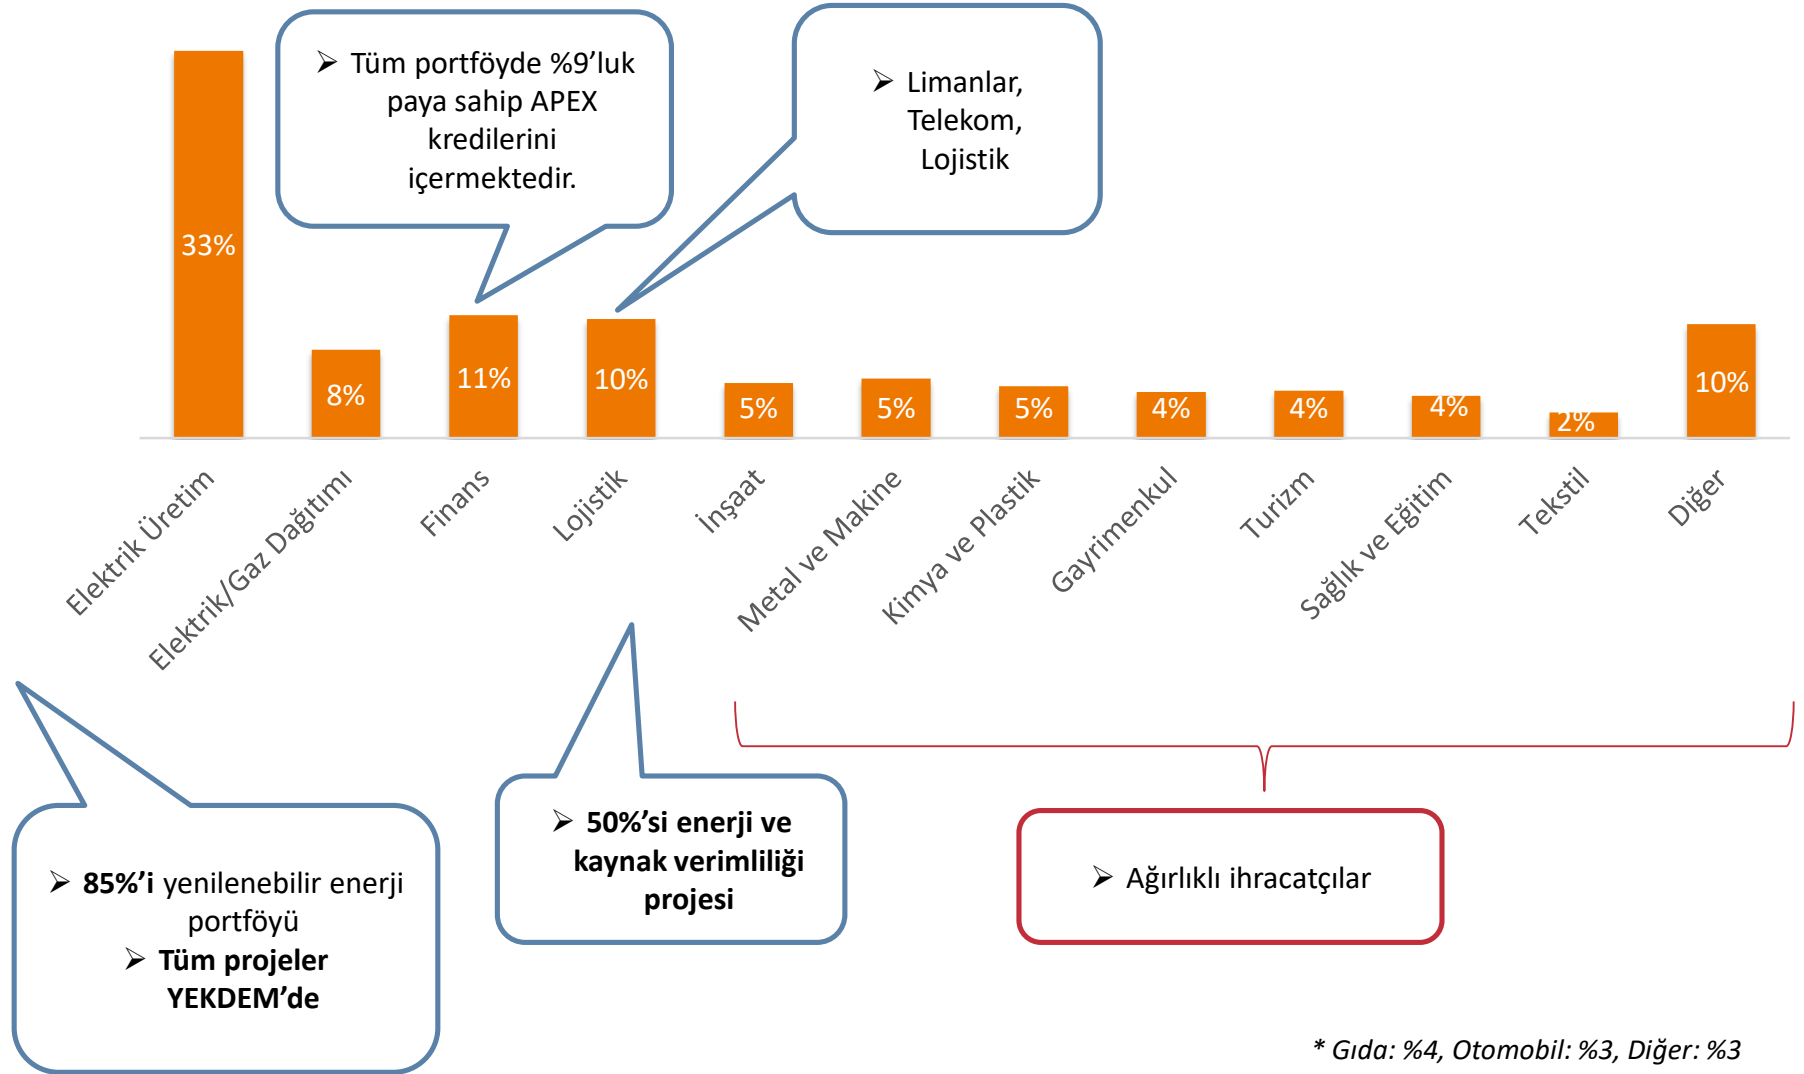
➢ Tüm portföyde %9'luk paya sahip APEX kredilerini içermektedir.

➢ Limanlar, Telekom, Lojistik

33%
8%
11%
10%
5%
5%
5%
4%
4%
4%
2%
10%

Elektrik Üretim
Elektrik/Gaz Dağıtımı
Finans
Lojistik
İnşaat
Metal ve Makine
Kimya ve Plastik
Gayrimenkul
Turizm
Sağlık ve Eğitim
Tekstil
Diğer

➢ 85%'i yenilenebilir enerji portföyü
➢ Tüm projeler YEKDEM'de

➢ 50%'si enerji ve kaynak verimliliği projesi

➢ Ağırlıklı ihracatçılar

* Gıda: %4, Otomobil: %3, Diğer: %3